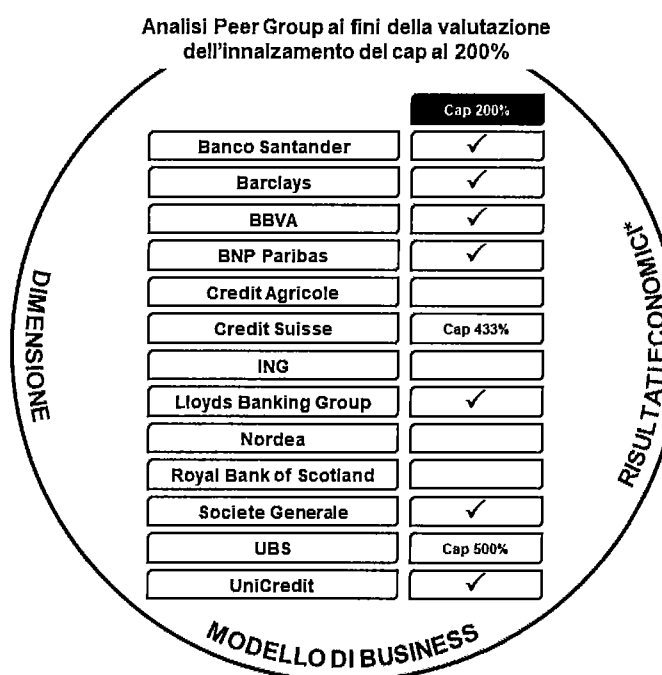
Analisi Peer Group ai fini della valutazione dell'innalzamento del cap al 200%

| | Cap 200% |
|---|---|
| Banco Santander | ✓ |
| Barclays | ✓ |
| BBVA | ✓ |
| BNP Paribas | ✓ |
| Credit Agricole | |
| Credit Suisse | Cap 433% |
| ING | |
| Lloyds Banking Group | ✓ |
| Nordea | |
| Royal Bank of Scotland | |
| Societe Generale | ✓ |
| UBS | Cap 500% |
| UniCredit | ✓ |

DIMENSIONE

RISULTATI ECONOMICI*

MODELLO DI BUSINESS